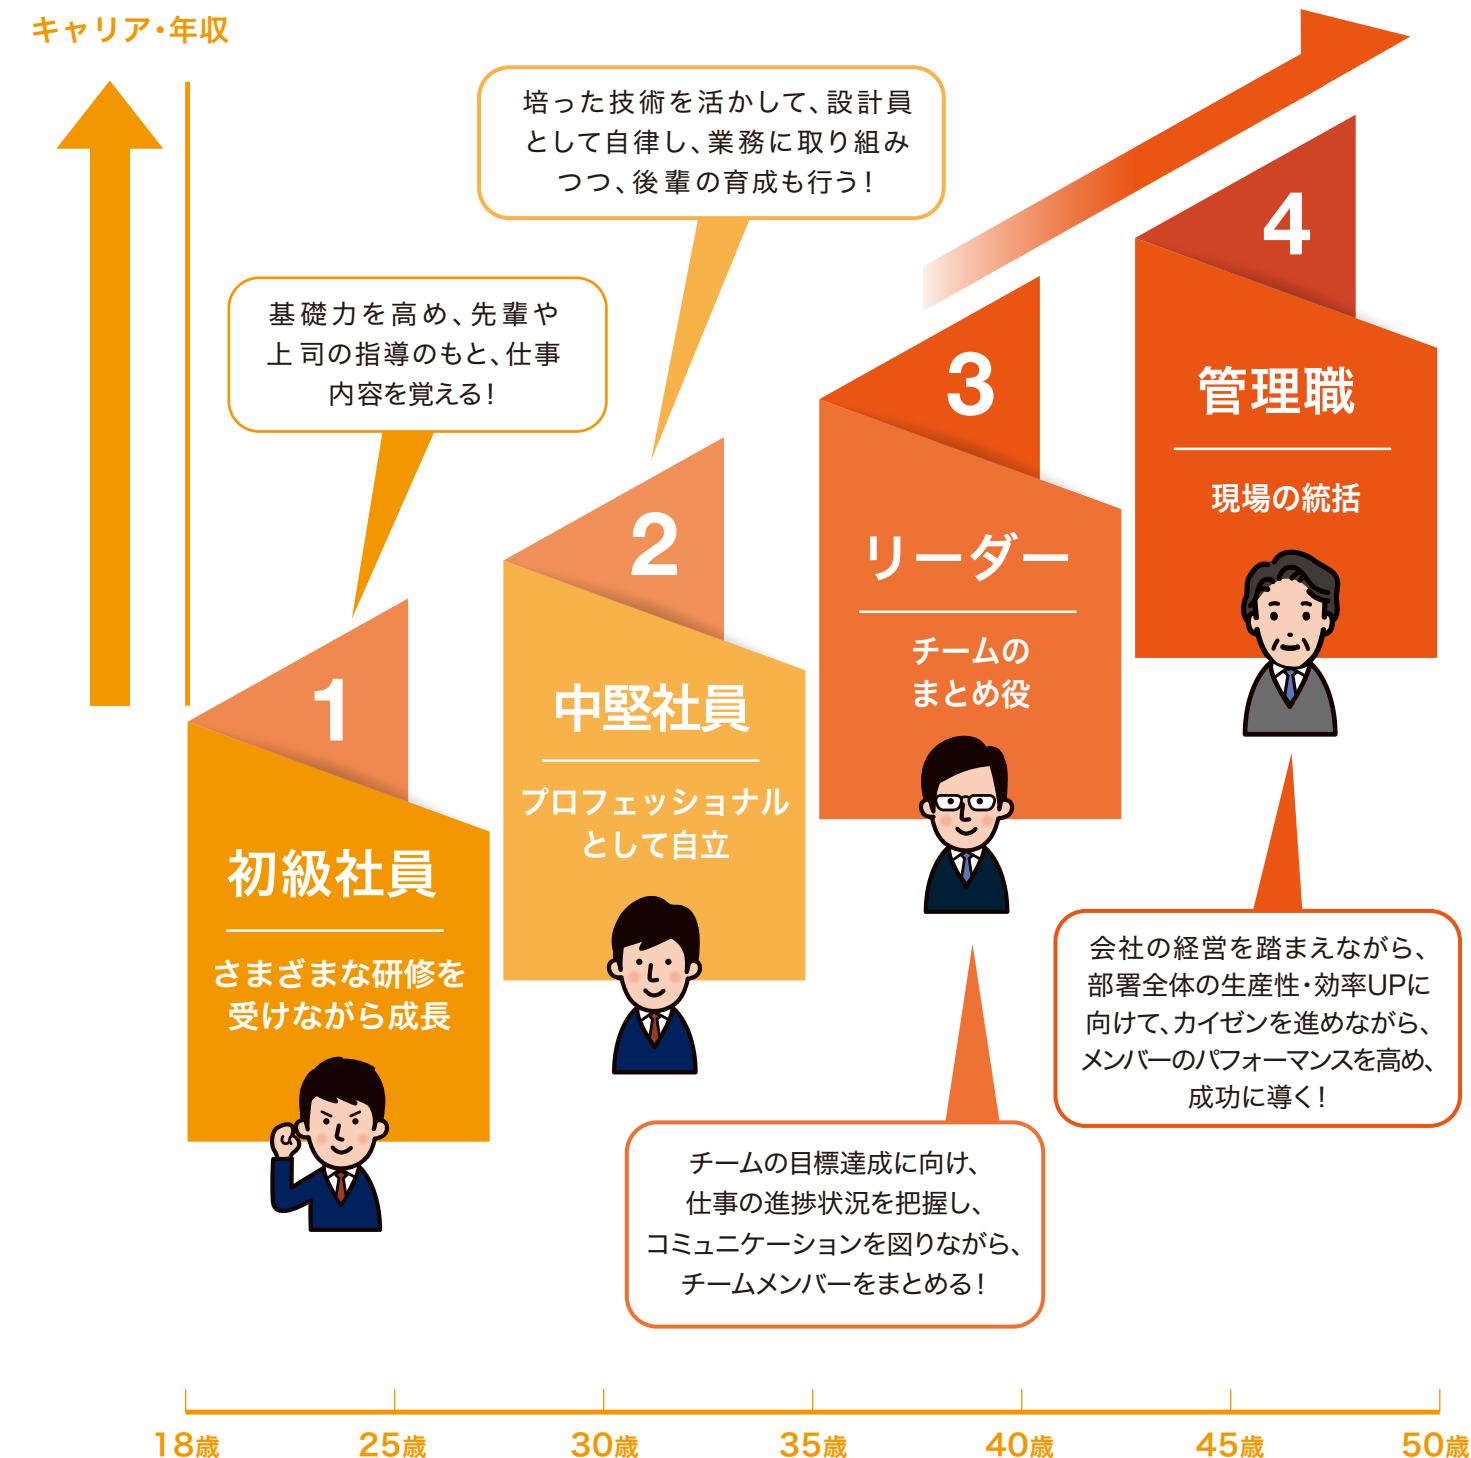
キャリア・年収

培った技術を活かして、設計員として自律し、業務に取り組みつつ、後輩の育成も行う！

基礎力を高め、先輩や上司の指導のもと、仕事内容を覚える！

1

初級社員

さまざまな研修を受けながら成長

2

中堅社員

プロフェッショナルとして自立

3

リーダー

チームのまとめ役

4

管理職

現場の統括

会社の経営を踏まえながら、部署全体の生産性・効率UPに向けて、カイゼンを進めながら、メンバーのパフォーマンスを高め、成功に導く！

チームの目標達成に向け、仕事の進捗状況を把握し、コミュニケーションを図りながら、チームメンバーをまとめる！

18歳 25歳 30歳 35歳 40歳 45歳 50歳